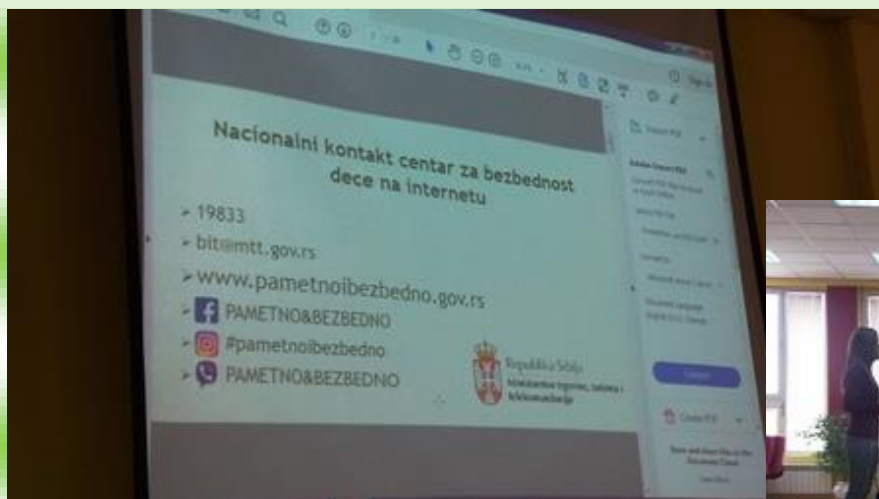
Nacionalni kontakt centar za bezbednost dece na internetu

➢ 19833
➢ bit@mtt.gov.rs
➢ www.pametnoibezbedno.gov.rs
➢ PAMETNO&BEZBEDNO
➢ #pametnoibezbedno
➢ PAMETNO&BEZBEDNO

Republika Srbija
Ministarstvo trgovine, turizma i telekomunikacija

Export PDF
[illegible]
Convert
Create PDF